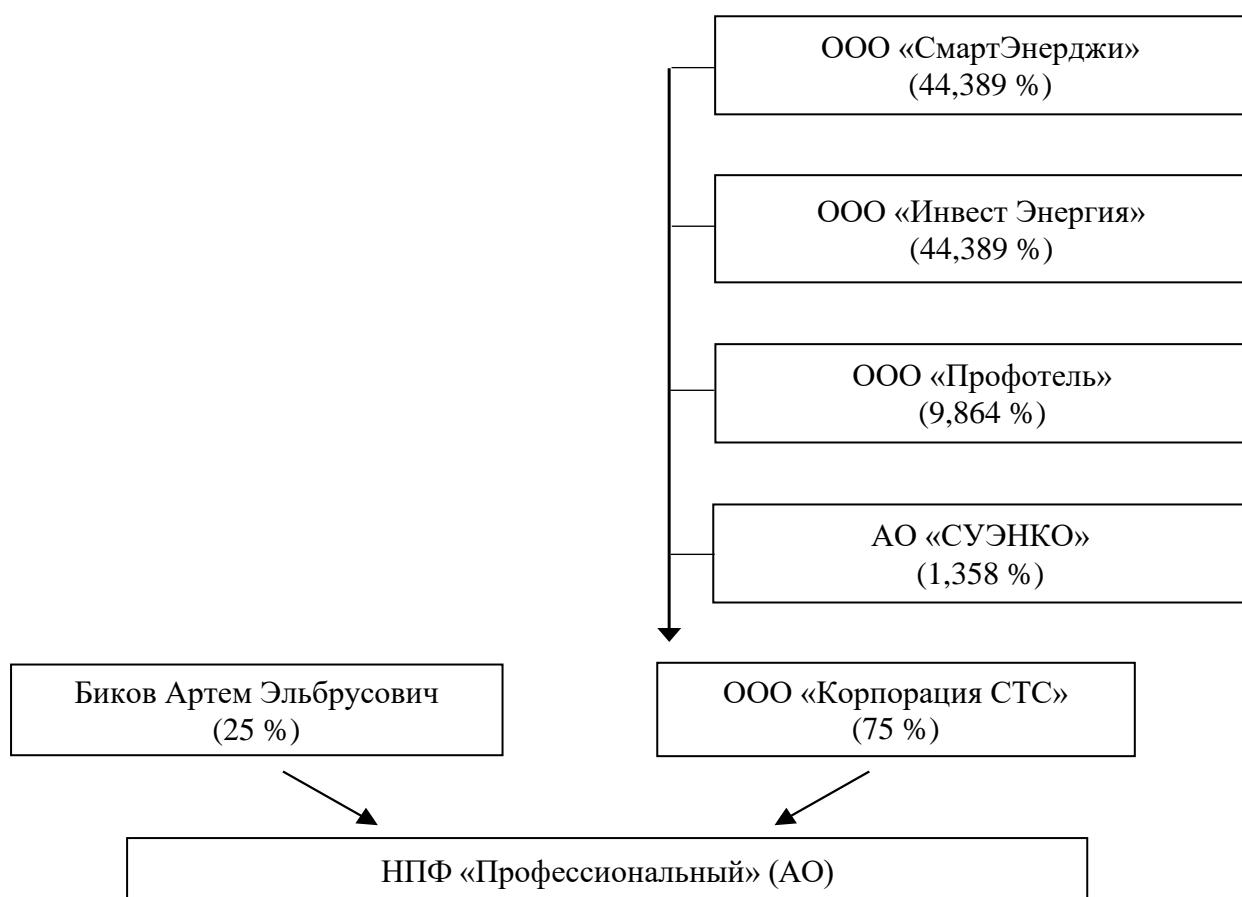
ООО «СмартЭнерджи»
(44,389 %)

ООО «Инвест Энергия»
(44,389 %)

ООО «Профотель»
(9,864 %)

АО «СУЭНКО»
(1,358 %)

Биков Артем Эльбрусович
(25 %)

ООО «Корпорация СТС»
(75 %)

НПФ «Профессиональный» (АО)